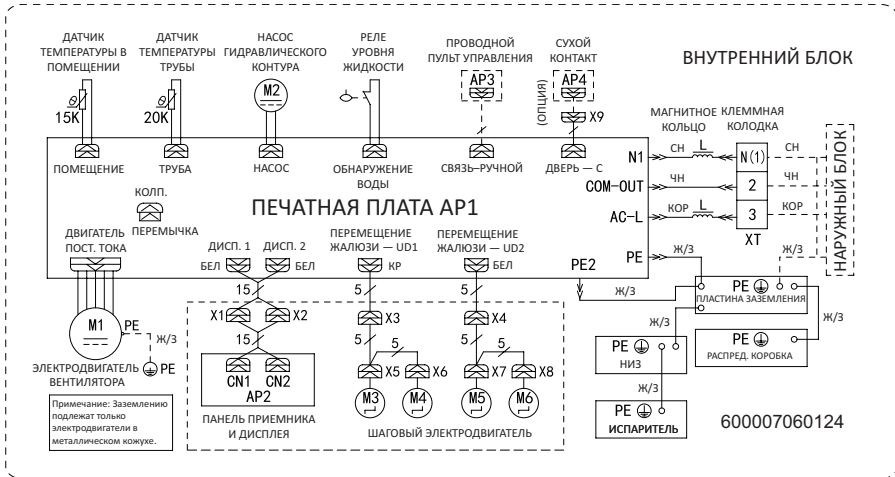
ДАТЧИК ТЕМПЕРАТУРЫ В ПОМЕЩЕНИИ
15K

ДАТЧИК ТЕМПЕРАТУРЫ ТРУБЫ
20K

НАСОС ГИДРАВЛИЧЕСКОГО КОНТУРА
M2

РЕЛЕ УРОВНЯ ЖИДКОСТИ

ПРОВОДНОЙ ПУЛЬТ УПРАВЛЕНИЯ
AP3

СУХОЙ КОНТАКТ
AP4
(ОПЦИЯ)
X9

ВНУТРЕННИЙ БЛОК

МАГНИТНОЕ КОЛЬЦО
КЛЕММНАЯ КОЛОДКА

ПОМЕЩЕНИЕ
ТРУБА
НАСОС
ОБНАРУЖЕНИЕ ВОДЫ
СВЯЗЬ–РУЧНОЙ
ДВЕРЬ – С

N1
COM–OUT
AC–L
PE

СН
L
ЧН
КОР
L

N(1)
2
3
XT

СН
ЧН
КОР

НАРУЖНЫЙ БЛОК

КОЛП.
ПЕРЕМЫЧКА

ПЕЧАТНАЯ ПЛАТА AP1

ДВИГАТЕЛЬ ПОСТ. ТОКА

ДИСП. 1
ДИСП. 2
БЕЛ
БЕЛ

ПЕРЕМЕЩЕНИЕ ЖАЛЮЗИ – UD1
КР

ПЕРЕМЕЩЕНИЕ ЖАЛЮЗИ – UD2
БЕЛ

PE2

Ж/З
Ж/З
Ж/З

PE
ПЛАСТИНА ЗАЗЕМЛЕНИЯ

15
X1
X2
15

5
X3
5
X4

5
X5
X6
5
X7
X8

M1
PE
Ж/З
PE

ЭЛЕКТРОДВИГАТЕЛЬ ВЕНТИЛЯТОРА

CN1
CN2
AP2

M3
M4
M5
M6

Ж/З
PE
НИЗ

Ж/З
PE
РАСПРЕД. КОРОБКА

Ж/З
PE
ИСПАРИТЕЛЬ

Примечание: Заземлению подлежат только электродвигатели в металлическом кожухе.

ПАНЕЛЬ ПРИЕМНИКА И ДИСПЛЕЯ

ШАГОВЫЙ ЭЛЕКТРОДВИГАТЕЛЬ

600007060124